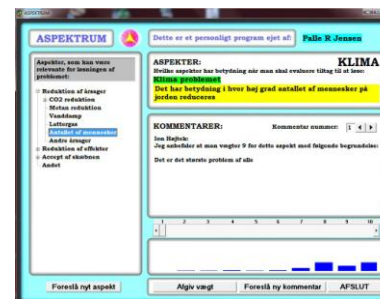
ASPEKTRUM

ASPEKTRUM

Dette er et personligt program ejet af: Palle R Jensen

Aspekter, som kan være relevante for løsningen af problemet:

Reduktion af årsager
CO2 reduktion
Metan reduktion
Vanddamp
Luftargas
Antallet af mennesker
Andre årsager
Reduktion af effekter
Accept af skæbnen
Andet

ASPEKTER:
KLIMA
Hvilke aspekter har betydning når man skal evaluere tiltag til at løse:
Klima problemet
Det har betydning i hvor høj grad antallet af mennesker på jorden reduceres

KOMMENTARER:
Kommentar nummer: 1
Ion Højbak:
Jeg anbefaler et man vægter 9 for dette aspekt med følgende begrundelse:

Det er det største problem af alle

1 2 3 4 5 6 7 8 9 10

Foreslå nyt aspekt
Afgiv vægt
Foreslå ny kommentar
AFSLUT